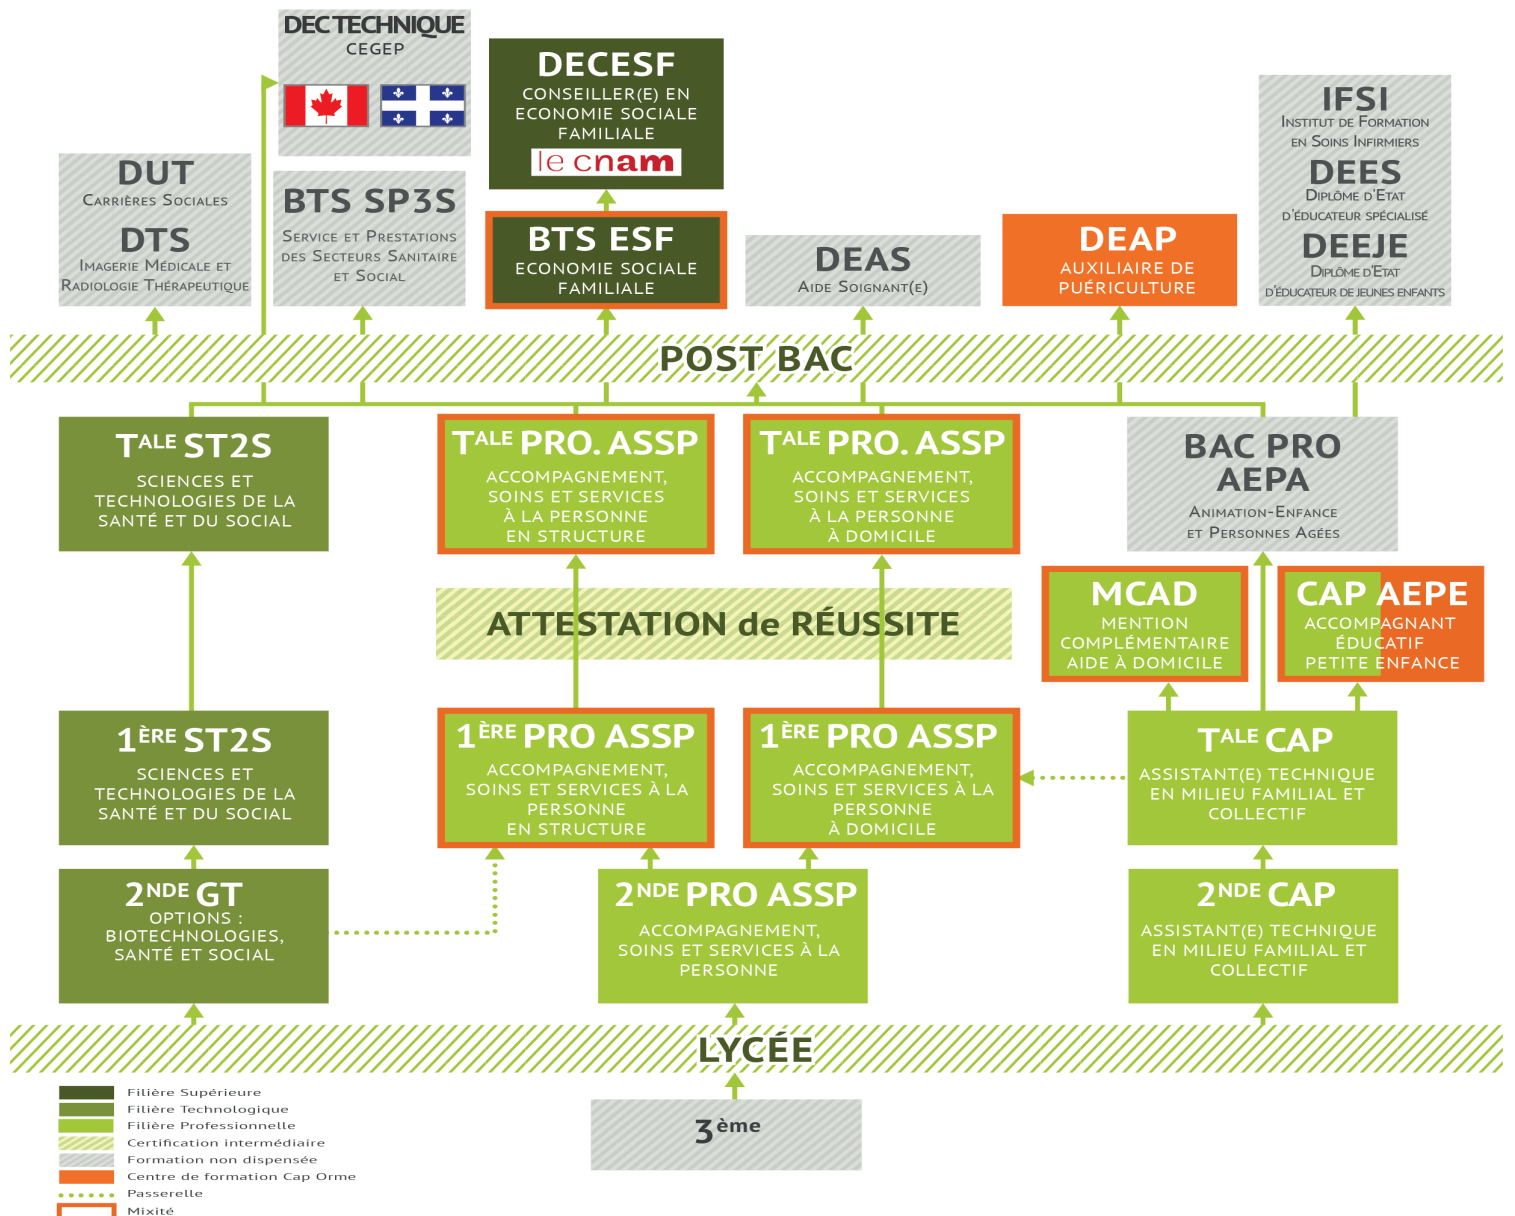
DECTECHNIQUE
CEGEP

DECESF
CONSEILLER(E) EN ECONOMIE SOCIALE FAMILIALE
le cnam

IFSI
Institut de Formation en Soins Infirmiers
DEES
Diplôme d'Etat d'éducateur spécialisé
DEEJE
Diplôme d'Etat d'éducateur de jeunes enfants

DUT
Carrières Sociales
DTS
Imagerie Médicale et Radiologie Thérapeutique

BTS SP3S
Service et Prestations des Secteurs Sanitaire et Social

BTS ESF
ECONOMIE SOCIALE FAMILIALE

DEAS
Aide Soignant(e)

DEAP
AUXILIAIRE DE PUÉRICULTURE

POST BAC

T$^{ALE}$ ST2S
SCIENCES ET TECHNOLOGIES DE LA SANTÉ ET DU SOCIAL

T$^{ALE}$ PRO. ASSP
ACCOMPAGNEMENT, SOINS ET SERVICES À LA PERSONNE EN STRUCTURE

T$^{ALE}$ PRO. ASSP
ACCOMPAGNEMENT, SOINS ET SERVICES À LA PERSONNE À DOMICILE

BAC PRO AEPA
Animation-Enfance et Personnes Agées

ATTESTATION de RÉUSSITE

MCAD
MENTION COMPLÉMENTAIRE AIDE À DOMICILE

CAP AEPE
ACCOMPAGNANT ÉDUCATIF PETITE ENFANCE

1$^{ÈRE}$ ST2S
SCIENCES ET TECHNOLOGIES DE LA SANTÉ ET DU SOCIAL

1$^{ÈRE}$ PRO ASSP
ACCOMPAGNEMENT, SOINS ET SERVICES À LA PERSONNE EN STRUCTURE

1$^{ÈRE}$ PRO ASSP
ACCOMPAGNEMENT, SOINS ET SERVICES À LA PERSONNE À DOMICILE

T$^{ALE}$ CAP
ASSISTANT(E) TECHNIQUE EN MILIEU FAMILIAL ET COLLECTIF

2$^{NDE}$ GT
OPTIONS : BIOTECHNOLOGIES, SANTÉ ET SOCIAL

2$^{NDE}$ PRO ASSP
ACCOMPAGNEMENT, SOINS ET SERVICES À LA PERSONNE

2$^{NDE}$ CAP
ASSISTANT(E) TECHNIQUE EN MILIEU FAMILIAL ET COLLECTIF

LYCÉE

Filière Supérieure
Filière Technologique
Filière Professionnelle
Certification intermédiaire
Formation non dispensée
Centre de formation Cap Orme
Passerelle
Mixité

3ème